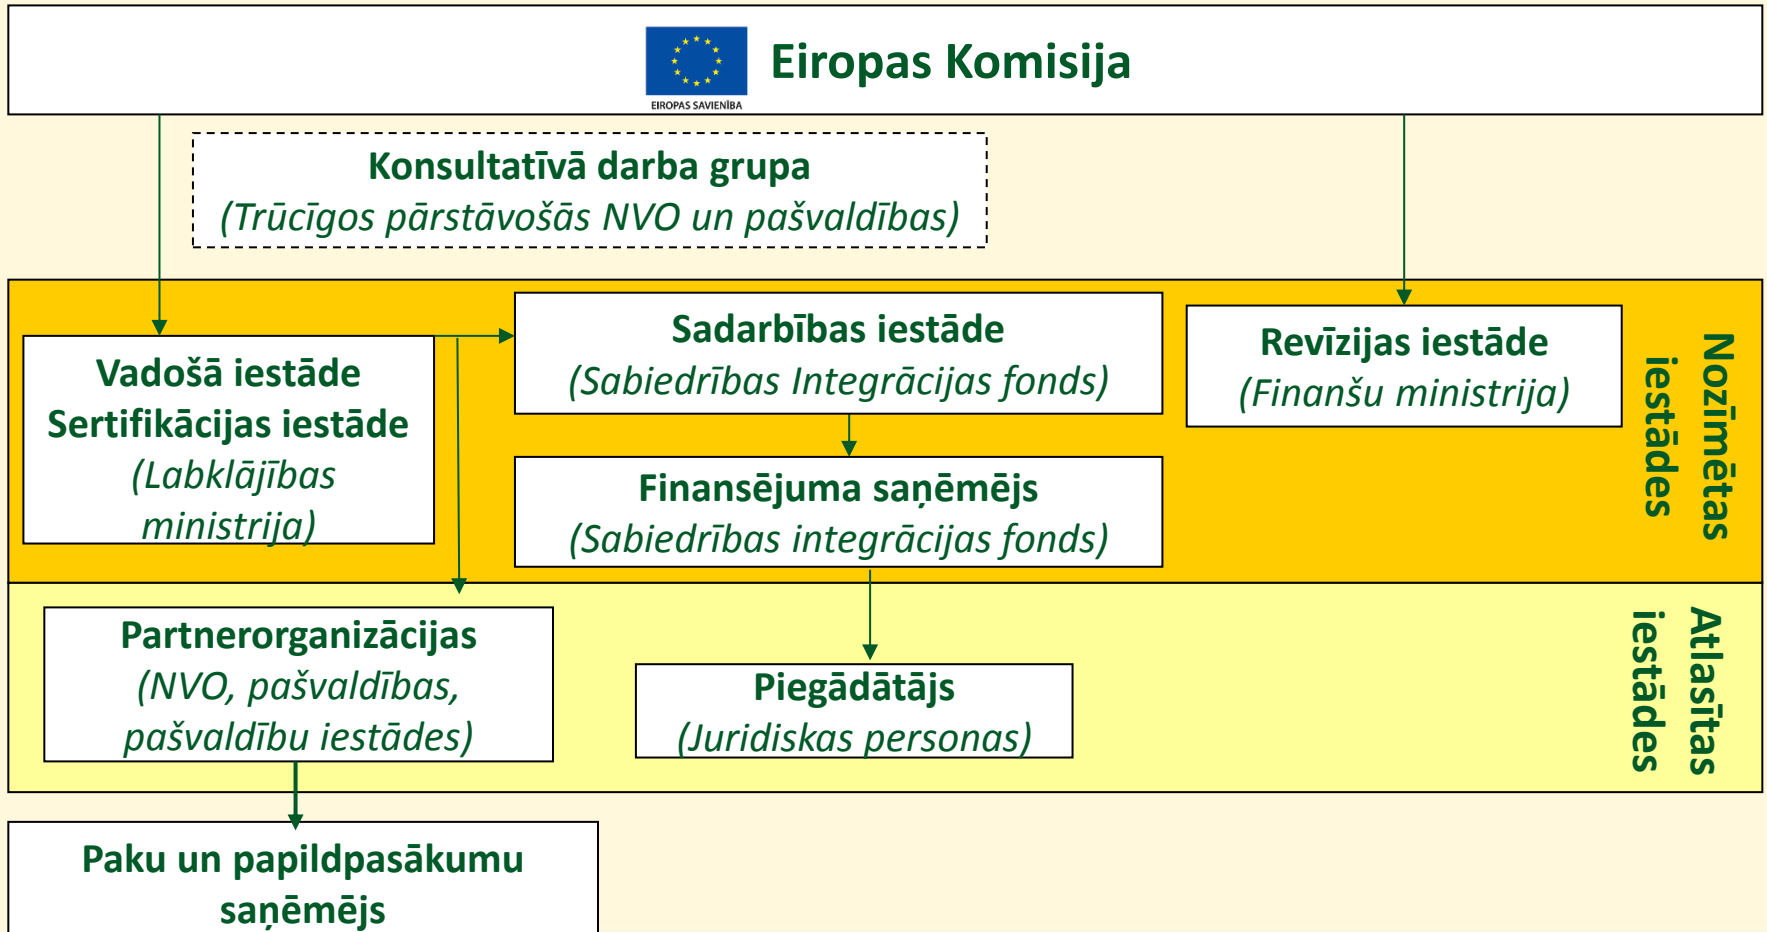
EIROPAS SAVIENĪBA

Eiropas Komisija

Konsultatīvā darba grupa
(Trūcīgos pārstāvošās NVO un pašvaldības)

Vadošā iestāde
Sertifikācijas iestāde
(Labklājības ministrija)

Sadarbības iestāde
(Sabiedrības Integrācijas fonds)

Revīzijas iestāde
(Finanšu ministrija)

Finansējuma saņēmējs
(Sabiedrības integrācijas fonds)

Nozīmētas iestādes

Partnerorganizācijas
(NVO, pašvaldības, pašvaldību iestādes)

Piegādātājs
(Juridiskas personas)

Atlasītas iestādes

Paku un papildpasākumu saņēmējs